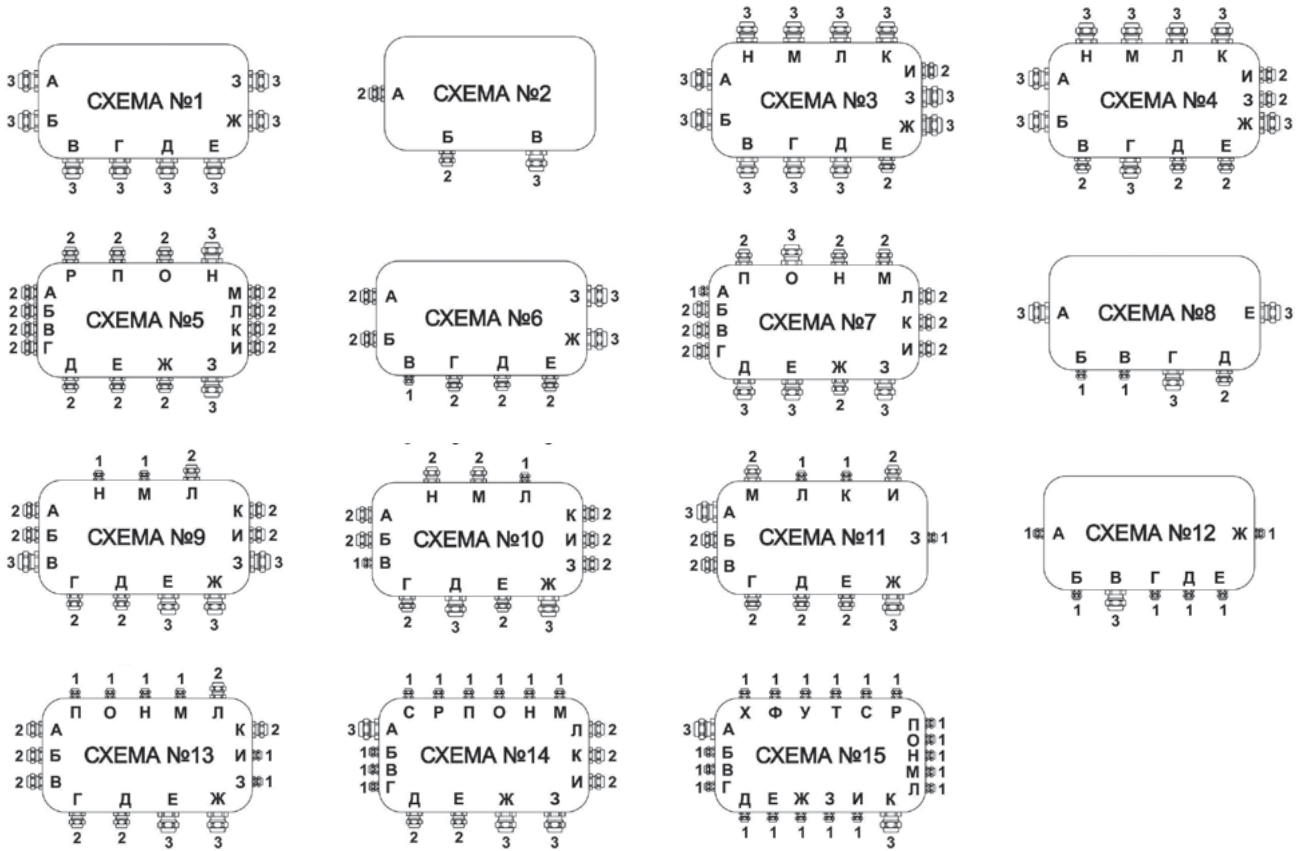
3 А
3 Б
СХЕМА №1
З 3
Ж 3
В Г Д Е
3 3 3 3

2 А
СХЕМА №2
Б В
2 3

3 3 3 3
Н М Л К
3 А
3 Б
СХЕМА №3
И 2
З 3
Ж 3
В Г Д Е
3 3 3 2

3 3 3 3
Н М Л К
3 А
3 Б
СХЕМА №4
И 2
З 2
Ж 3
В Г Д Е
2 3 2 2

2 2 2 3
Р П О Н
2 А
2 Б
2 В
2 Г
СХЕМА №5
М 2
Л 2
К 2
И 2
Д Е Ж З
2 2 2 3

2 А
2 Б
СХЕМА №6
З 3
Ж 3
В Г Д Е
1 2 2 2

2 3 2 2
П О Н М
1 А
2 Б
2 В
2 Г
СХЕМА №7
Л 2
К 2
И 2
Д Е Ж З
3 3 2 3

3 А
СХЕМА №8
Е 3
Б В Г Д
1 1 3 2

1 1 2
Н М Л
2 А
2 Б
3 В
СХЕМА №9
К 2
И 2
З 3
Г Д Е Ж
2 2 3 3

2 2 1
Н М Л
2 А
2 Б
1 В
СХЕМА №10
К 2
И 2
З 2
Г Д Е Ж
2 3 2 3

2 1 1 2
М Л К И
3 А
2 Б
2 В
СХЕМА №11
З 1
Г Д Е Ж
2 2 2 3

1 А
СХЕМА №12
Ж 1
Б В Г Д Е
1 3 1 1 1

1 1 1 1 2
П О Н М Л
2 А
2 Б
2 В
СХЕМА №13
К 2
И 1
З 1
Г Д Е Ж
2 2 3 3

1 1 1 1 1 1
С Р П О Н М
3 А
1 Б
1 В
1 Г
СХЕМА №14
Л 2
К 2
И 2
Д Е Ж З
2 2 3 3

1 1 1 1 1 1
Х Ф У Т С Р
3 А
1 Б
1 В
1 Г
СХЕМА №15
П 1
О 1
Н 1
М 1
Л 1
Д Е Ж З И К
1 1 1 1 1 3